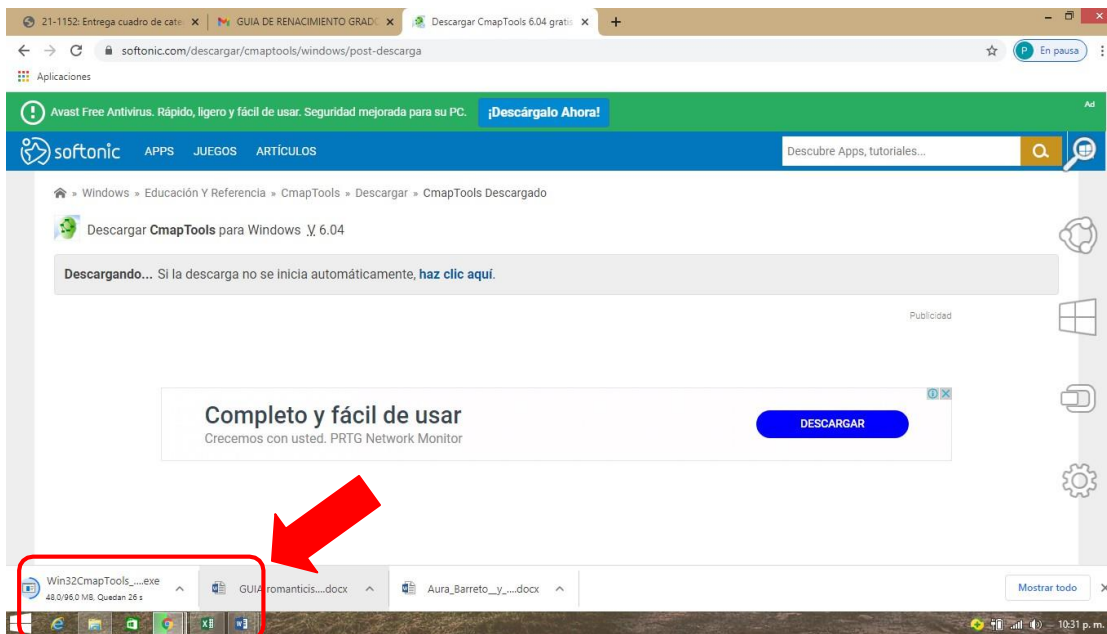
21-1152: Entrega cuadro de cate ×
GUIA DE RENACIMIENTO GRADO ×
Descargar CmapTools 6.04 gratis ×
+

softonic.com/descargar/cmaptools/windows/post-descarga
P En pausa

Aplicaciones

Avast Free Antivirus. Rápido, ligero y fácil de usar. Seguridad mejorada para su PC. ¡Descárgalo Ahora!
Ad

softonic APPS JUEGOS ARTÍCULOS
Descubre Apps, tutoriales...

» Windows » Educación Y Referencia » CmapTools » Descargar » CmapTools Descargado

Descargar CmapTools para Windows V 6.04

Descargando... Si la descarga no se inicia automáticamente, haz clic aquí.

Publicidad

Completo y fácil de usar
Crecemos con usted. PRTG Network Monitor
DESCARGAR

Win32CmapTools_....exe
48,0/96,0 MB, Quedan 26 s
GUIA romanticis....docx
Aura_Barreto__y_....docx
Mostrar todo

10:31 p. m.